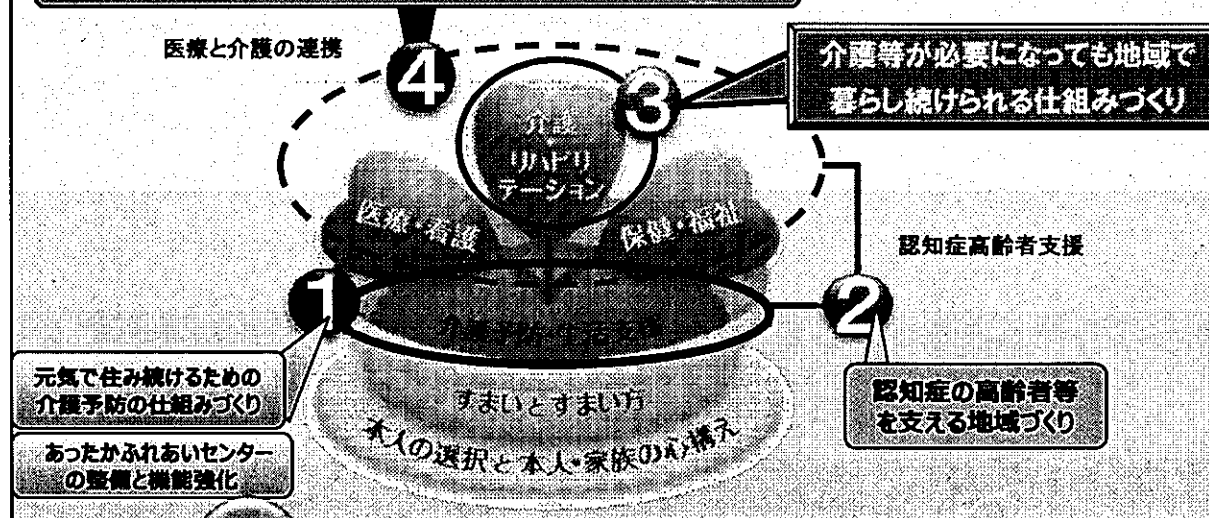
医療と介護の連携

4

介護等が必要になっても地域で暮らし続けられる仕組みづくり

3

介護・リハビリテーション

医療・看護

保健・福祉

認知症高齢者支援

1

介護予防・生活支援

2

元気で住み続けるための介護予防の仕組みづくり

すまいとすまい方

本人の選択と本人・家族の心構え

認知症の高齢者等を支える地域づくり

あったかふれあいセンターの整備と機能強化